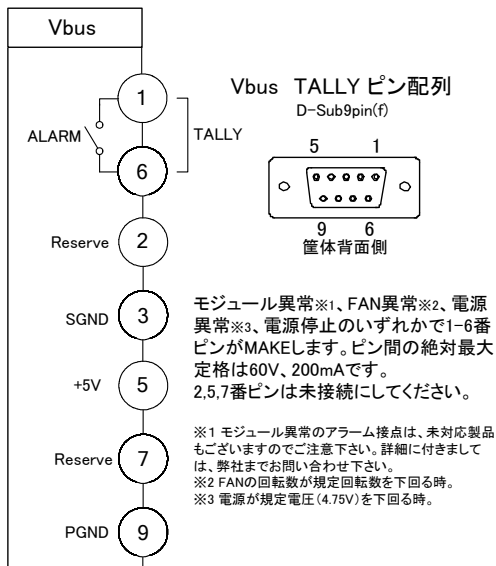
Vbus

1

ALARM

TALLY

6

Reserve 2

SGND 3

+5V 5

Reserve 7

PGND 9

Vbus TALLY ピン配列
D-Sub9pin(f)

5 1

9 6
筐体背面側

モジュール異常※1、FAN異常※2、電源異常※3、電源停止のいずれかで1-6番ピンがMAKEします。ピン間の絶対最大定格は60V、200mAです。
2,5,7番ピンは未接続にしてください。

※1 モジュール異常のアラーム接点は、未対応製品もございますのでご注意下さい。詳細に付きましては、弊社までお問い合わせ下さい。
※2 FANの回転数が規定回転数を下回る時。
※3 電源が規定電圧(4.75V)を下回る時。